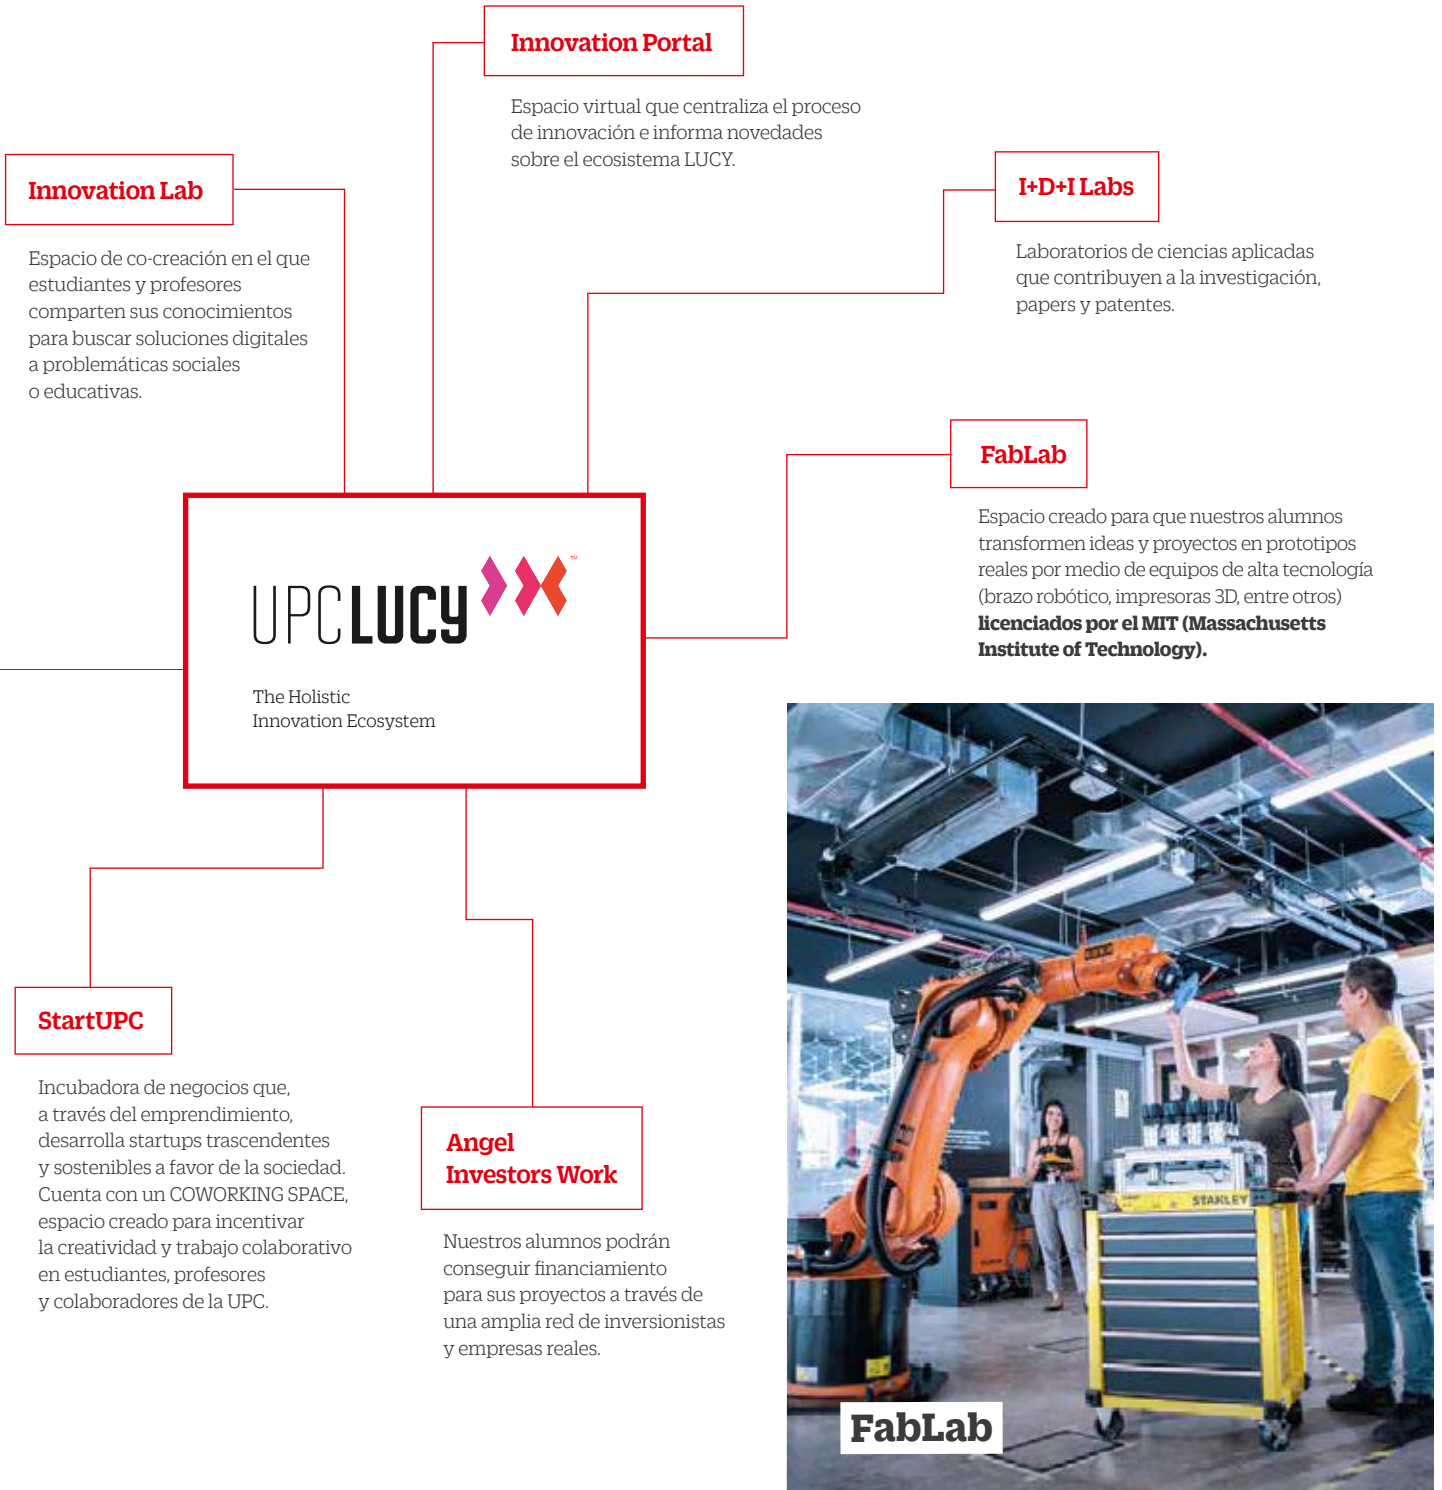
Innovation Portal

Espacio virtual que centraliza el proceso de innovación e informa novedades sobre el ecosistema LUCY.

Innovation Lab

Espacio de co-creación en el que estudiantes y profesores comparten sus conocimientos para buscar soluciones digitales a problemáticas sociales o educativas.

I+D+I Labs

Laboratorios de ciencias aplicadas que contribuyen a la investigación, papers y patentes.

FabLab

Espacio creado para que nuestros alumnos transformen ideas y proyectos en prototipos reales por medio de equipos de alta tecnología (brazo robótico, impresoras 3D, entre otros) **licenciados por el MIT (Massachusetts Institute of Technology).**

UPC LUCY™

The Holistic Innovation Ecosystem

StartUPC

Incubadora de negocios que, a través del emprendimiento, desarrolla startups trascendentes y sostenibles a favor de la sociedad. Cuenta con un COWORKING SPACE, espacio creado para incentivar la creatividad y trabajo colaborativo en estudiantes, profesores y colaboradores de la UPC.

Angel Investors Work

Nuestros alumnos podrán conseguir financiamiento para sus proyectos a través de una amplia red de inversionistas y empresas reales.

STANLEY

FabLab